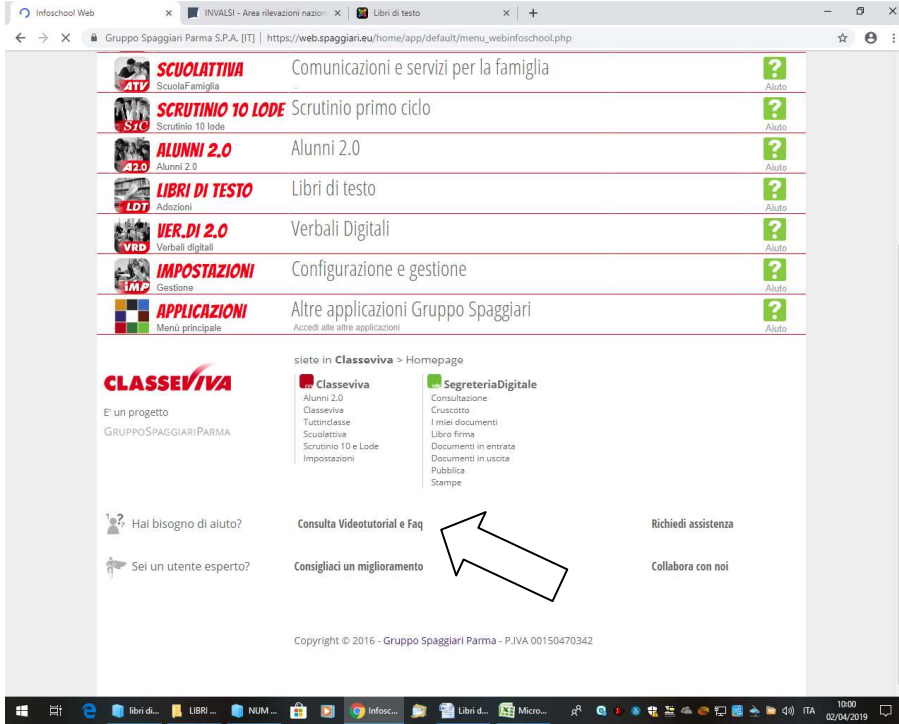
Infoschool Web × INVALSI - Area rilevazioni nazion × Libri di testo × +

Gruppo Spaggiari Parma S.P.A. [IT] | https://web.spaggiari.eu/home/app/default/menu_webinfoschool.php

ATV SCUOLATTIVA ScuolaFamiglia Comunicazioni e servizi per la famiglia ? Aiuto

S1C SCRUTINIO 10 LODE Scrutinio 10 lode Scrutinio primo ciclo ? Aiuto

A2.0 ALUNNI 2.0 Alunni 2.0 Alunni 2.0 ? Aiuto

LDT LIBRI DI TESTO Adozioni Libri di testo ? Aiuto

VRD VER.DI 2.0 Verbali digitali Verbali Digitali ? Aiuto

IMP IMPOSTAZIONI Gestione Configurazione e gestione ? Aiuto

APPLICAZIONI Menù principale Altre applicazioni Gruppo Spaggiari Accedi alle altre applicazioni ? Aiuto

siete in Classeviva > Homepage

CLASSEVIVA
E' un progetto
GRUPPOSPAGGIARIPARMA

Classeviva
Alunni 2.0
Classeviva
Tuttinclasse
Scuolattiva
Scrutinio 10 e Lode
Impostazioni

SegreteriaDigitale
Consultazione
Cruscotto
I miei documenti
Libro firma
Documenti in entrata
Documenti in uscita
Pubblica
Stampe

Hai bisogno di aiuto? Consulta Videotutorial e Faq Richiedi assistenza

Sei un utente esperto? Consigliaci un miglioramento Collabora con noi

Copyright © 2016 - Gruppo Spaggiari Parma - P.IVA 00150470342

libri di... LIBRI ... NUM ... Infosc... Libri d... Micro... ITA 10:00 02/04/2019